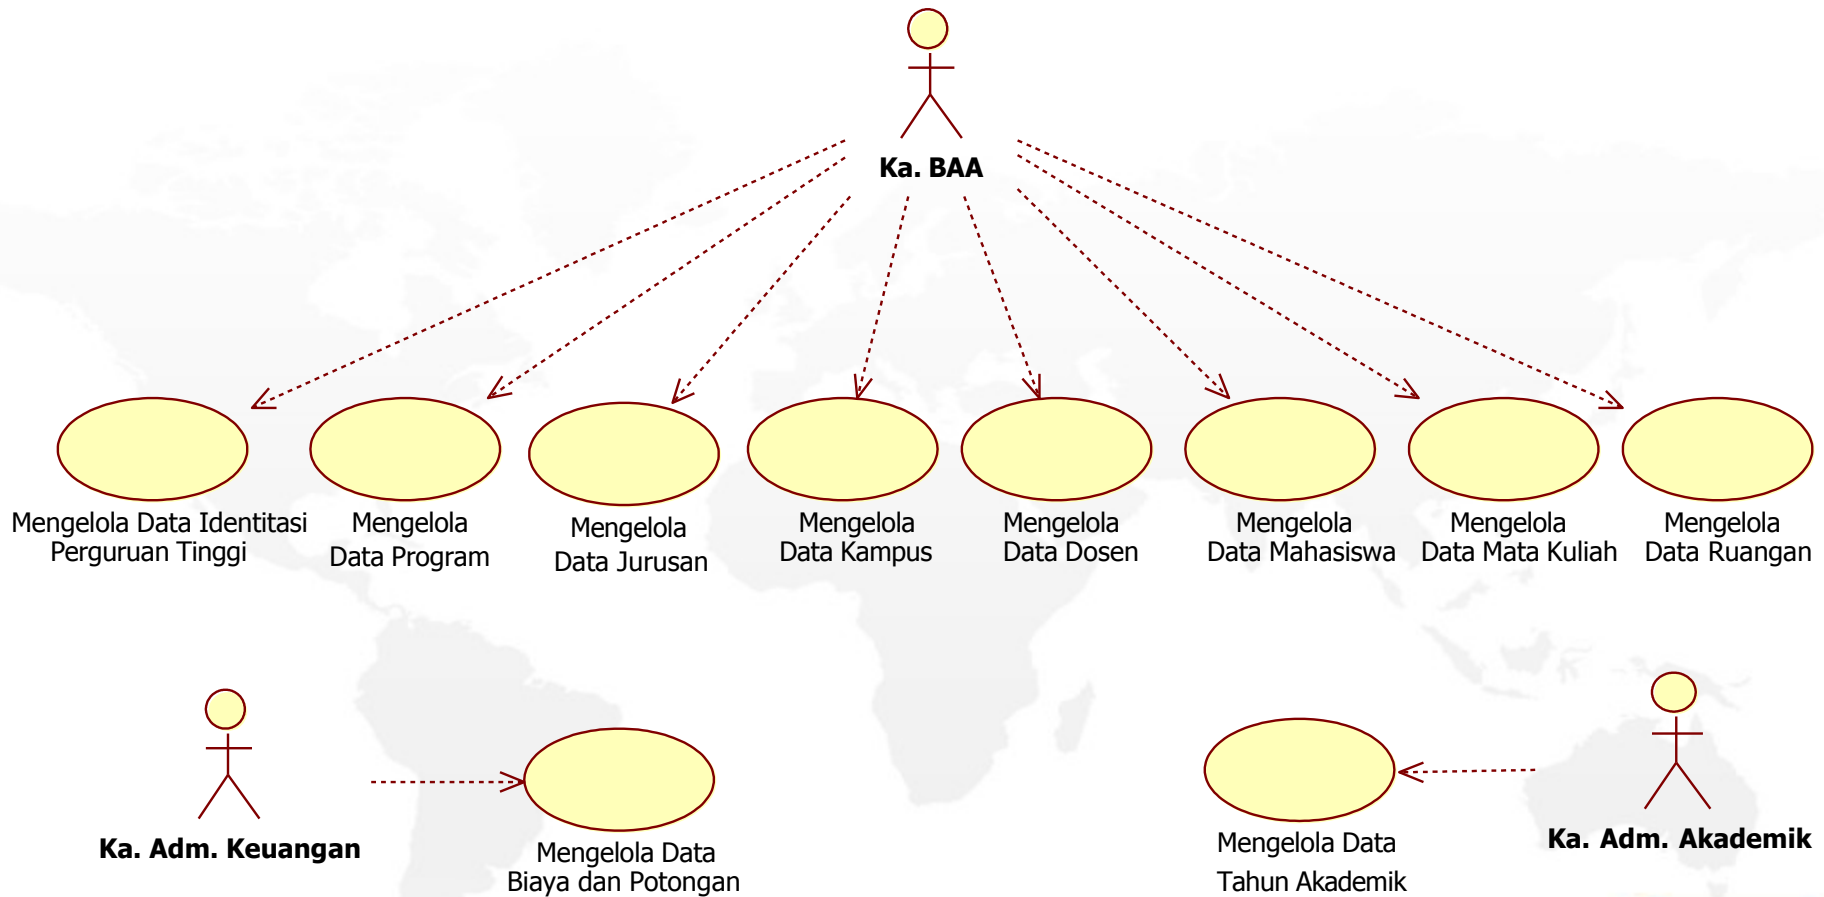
Ka. BAA

Mengelola Data Identitasi Perguruan Tinggi

Mengelola Data Program

Mengelola Data Jurusan

Mengelola Data Kampus

Mengelola Data Dosen

Mengelola Data Mahasiswa

Mengelola Data Mata Kuliah

Mengelola Data Ruangan

Ka. Adm. Keuangan

Mengelola Data Biaya dan Potongan

Mengelola Data Tahun Akademik

Ka. Adm. Akademik